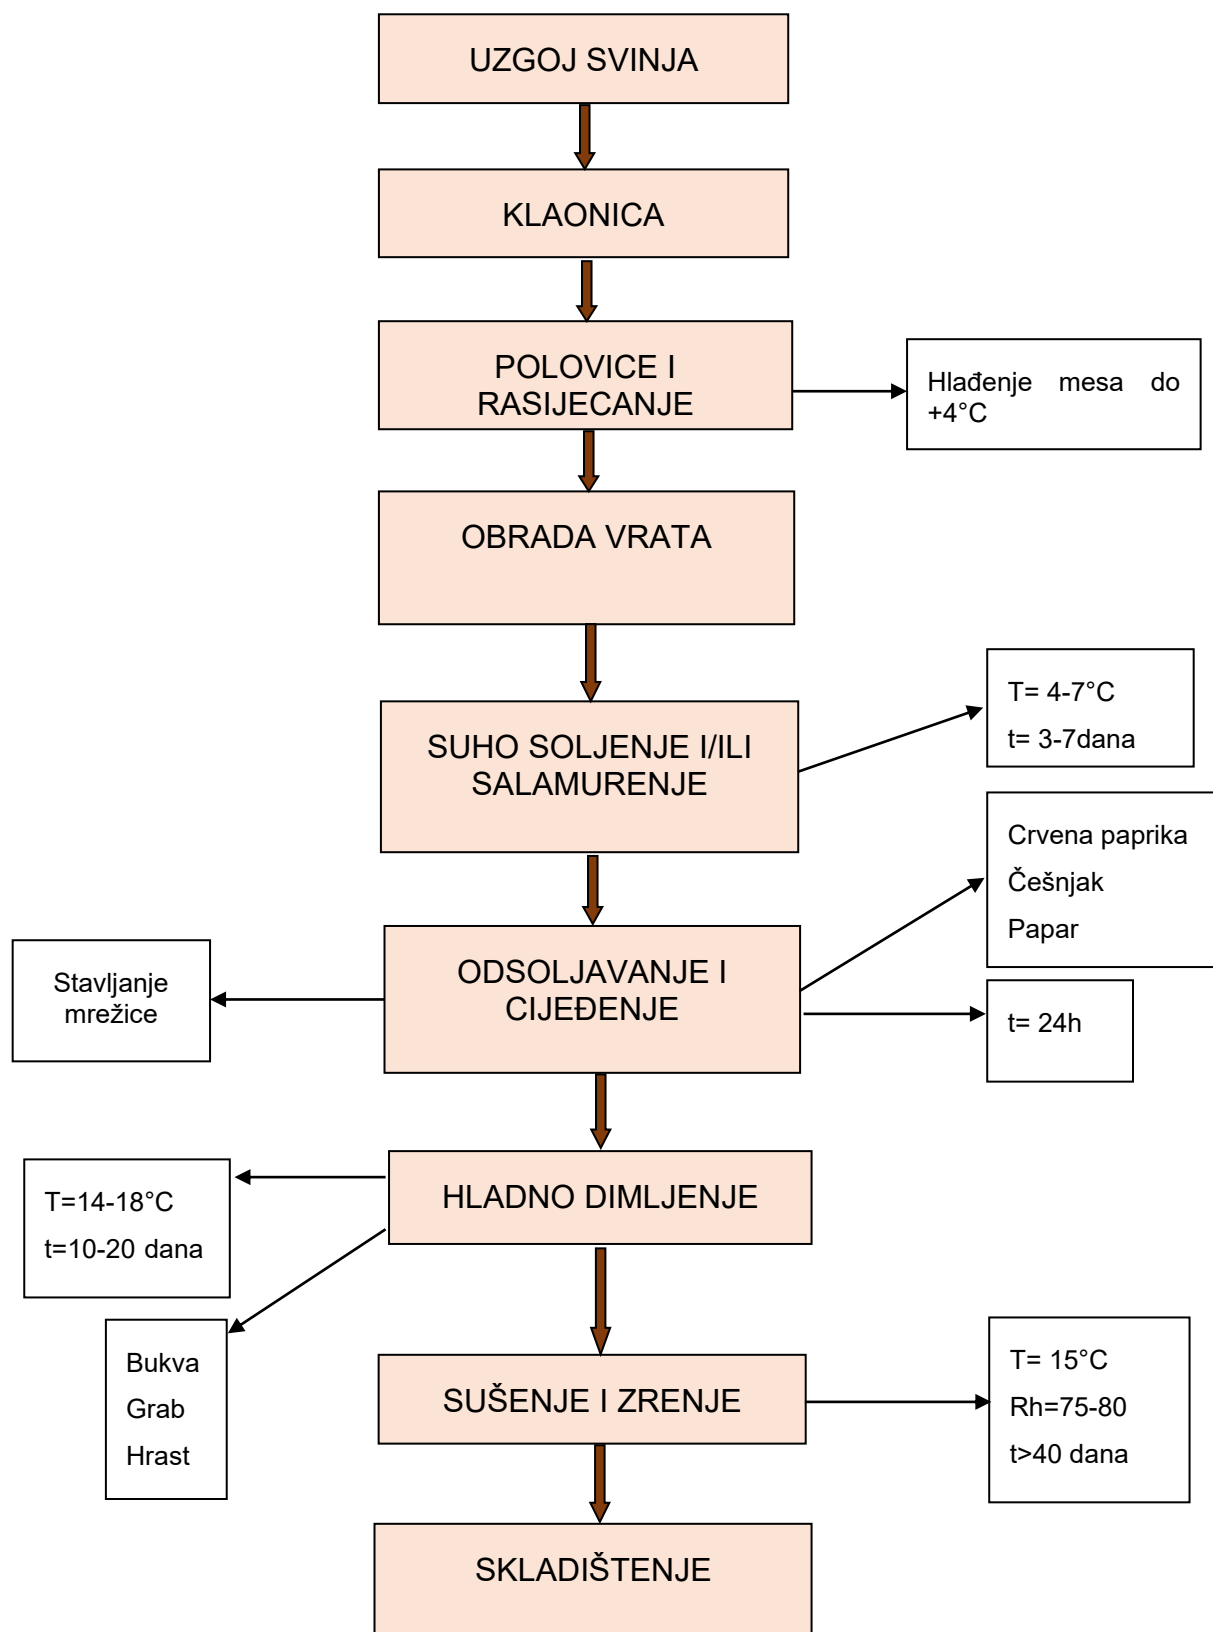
UZGOJ SVINJA

KLAONICA

POLOVICE I RASIJECANJE

Hlađenje mesa do +4°C

OBRADA VRATA

SUHO SOLJENJE I/ILI SALAMURENJE

T= 4-7°C
t= 3-7dana

Crvena paprika
Češnjak
Papar

Stavljanje mrežice

ODSOLJAVANJE I CIJEĐENJE

t= 24h

T=14-18°C
t=10-20 dana

HLADNO DIMLJENJE

Bukva
Grab
Hrast

SUŠENJE I ZRENJE

T= 15°C
Rh=75-80
t>40 dana

SKLADIŠTENJE